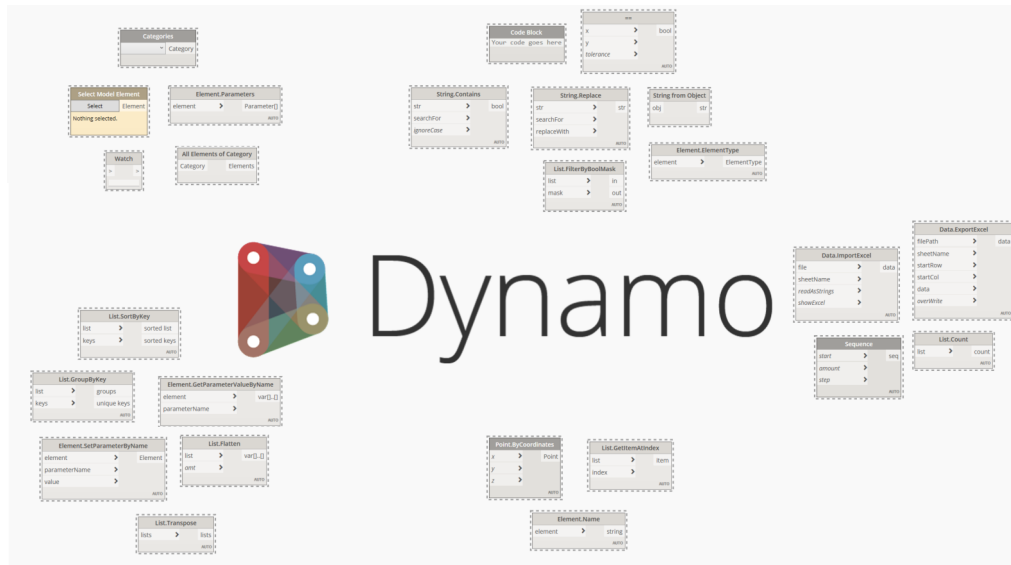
Categories
Category

Select Model Element
Select
Element
Nothing selected.

Element.Parameters
element
Parameter[]
AUTO

Watch
>
>

All Elements of Category
Category
Elements

Code Block
Your code goes here

==
x
y
tolerance
bool
AUTO

String.Contains
str
searchFor
ignoreCase
bool
AUTO

String.Replace
str
searchFor
replaceWith
str
AUTO

String from Object
obj
str

List.FilterByBoolMask
list
mask
in
out
AUTO

Element.ElementType
element
ElementType
AUTO

Dynamo

Data.ImportExcel
file
sheetName
readAsStrings
showExcel
data
AUTO

Data.ExportExcel
filePath
sheetName
startRow
startCol
data
overWrite
data
AUTO

Sequence
start
amount
step
seq
AUTO

List.Count
list
count
AUTO

List.SortByKey
list
keys
sorted list
sorted keys
AUTO

List.GroupByKey
list
keys
groups
unique keys
AUTO

Element.GetParameterValueByName
element
parameterName
var[]..[]
AUTO

Element.SetParameterByName
element
parameterName
value
Element
AUTO

List.Flatten
list
amt
var[]..[]
AUTO

List.Transpose
lists
lists
AUTO

Point.ByCoordinates
x
y
z
Point
AUTO

List.GetItemAtIndex
list
index
item
AUTO

Element.Name
element
string
AUTO